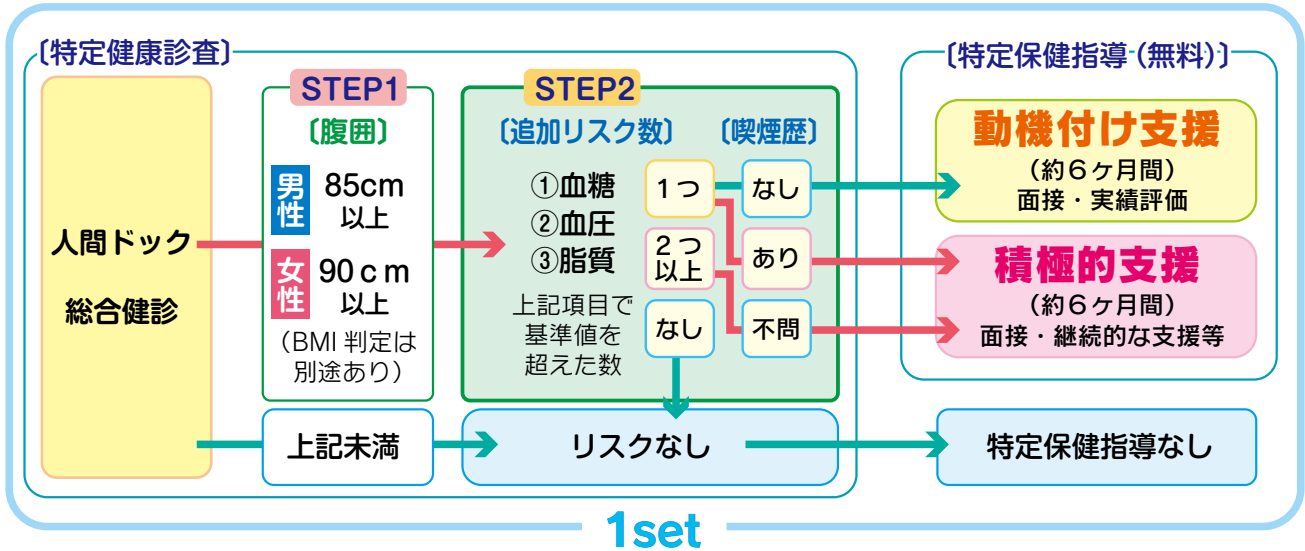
〔特定健康診査〕

人間ドック

総合健診

STEP1

〔腹囲〕

男性 85cm 以上

女性 90ｃｍ 以上

（BMI 判定は別途あり）

上記未満

STEP2

〔追加リスク数〕

①血糖
②血圧
③脂質

上記項目で基準値を超えた数

１つ

２つ以上

なし

〔喫煙歴〕

なし

あり

不問

リスクなし

〔特定保健指導（無料）〕

動機付け支援
（約６ヶ月間）
面接・実績評価

積極的支援
（約６ヶ月間）
面接・継続的な支援等

特定保健指導なし

1set